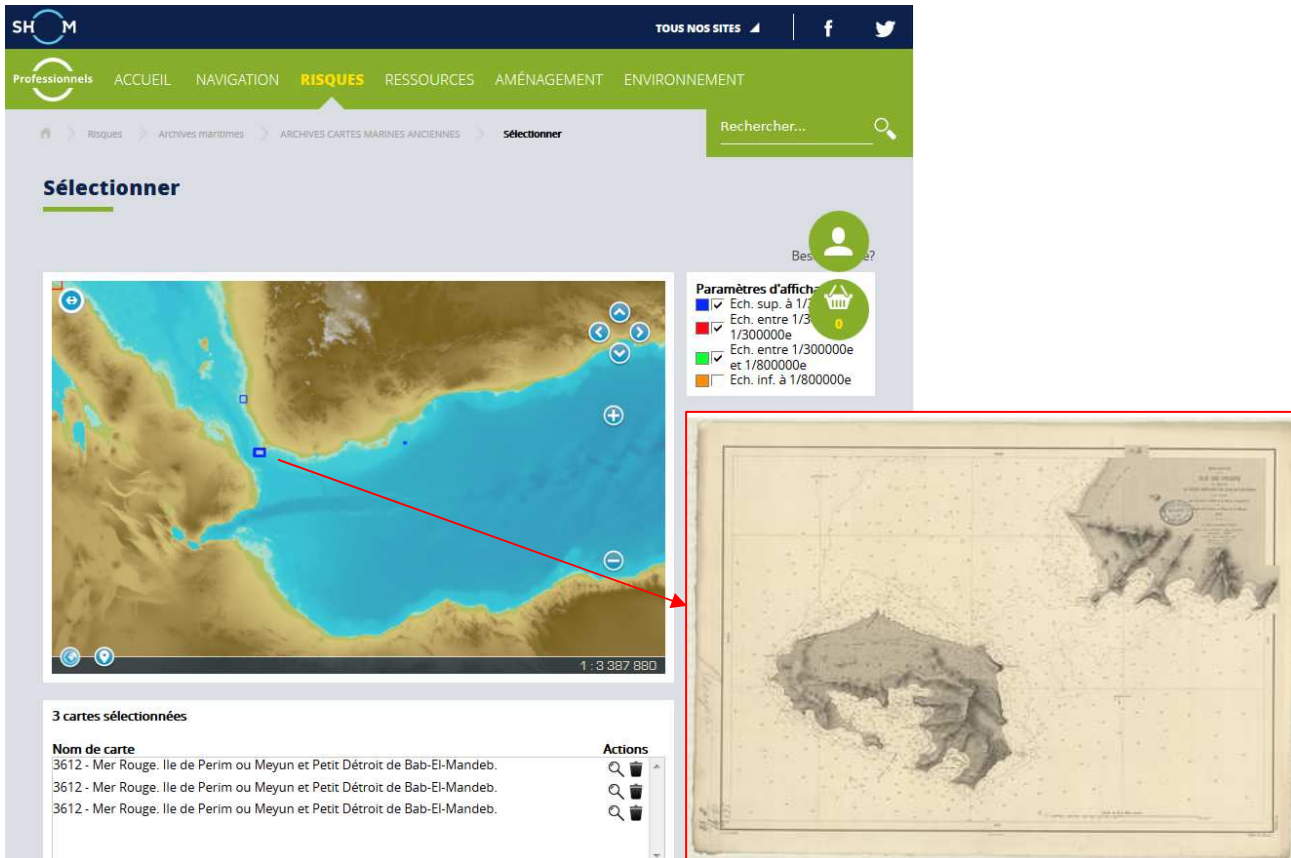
SH M

TOUS NOS SITES

Professionnels ACCUEIL NAVIGATION RISQUES RESSOURCES AMÉNAGEMENT ENVIRONNEMENT

Risques > Archives maritimes > ARCHIVES CARTES MARINES ANCIENNES > Sélectionner

Rechercher...

Sélectionner

Bes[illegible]e?

Paramètres d'afficha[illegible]
Ech. sup. à 1/3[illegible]
Ech. entre 1/3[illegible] 1/300000e
Ech. entre 1/300000e et 1/800000e
Ech. inf. à 1/800000e

0

1 : 3 387 880

3 cartes sélectionnées

| Nom de carte | Actions |
|---|---|
| 3612 - Mer Rouge. Ile de Perim ou Meyun et Petit Détroit de Bab-El-Mandeb. | |
| 3612 - Mer Rouge. Ile de Perim ou Meyun et Petit Détroit de Bab-El-Mandeb. | |
| 3612 - Mer Rouge. Ile de Perim ou Meyun et Petit Détroit de Bab-El-Mandeb. | |